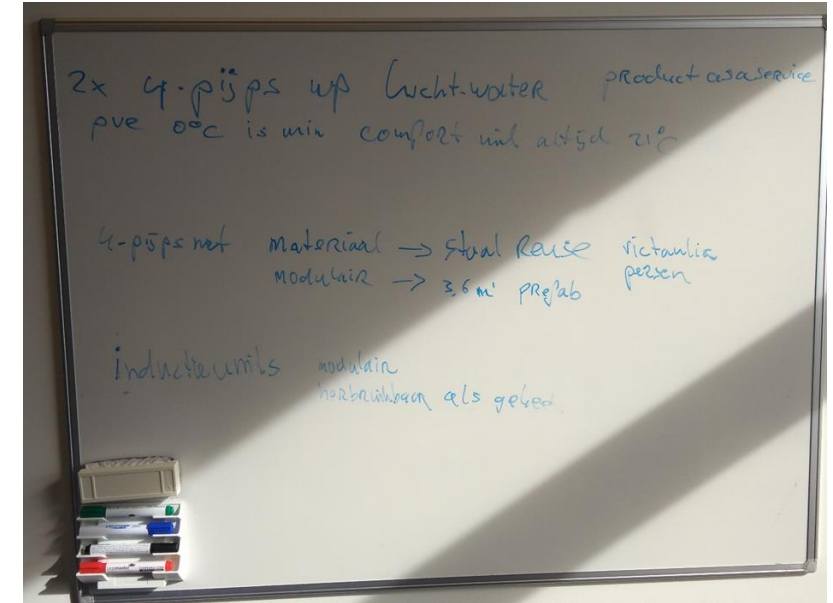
2x 4-pijps wp Lucht-water product as a service
pve 0°C is min comfort wil altijd 21°C

4-pijps net materiaal → staal Reuse victaulia
modulair → 3,6 m' prefab persen

inductieunits modulair
herbruikbaar als geheel